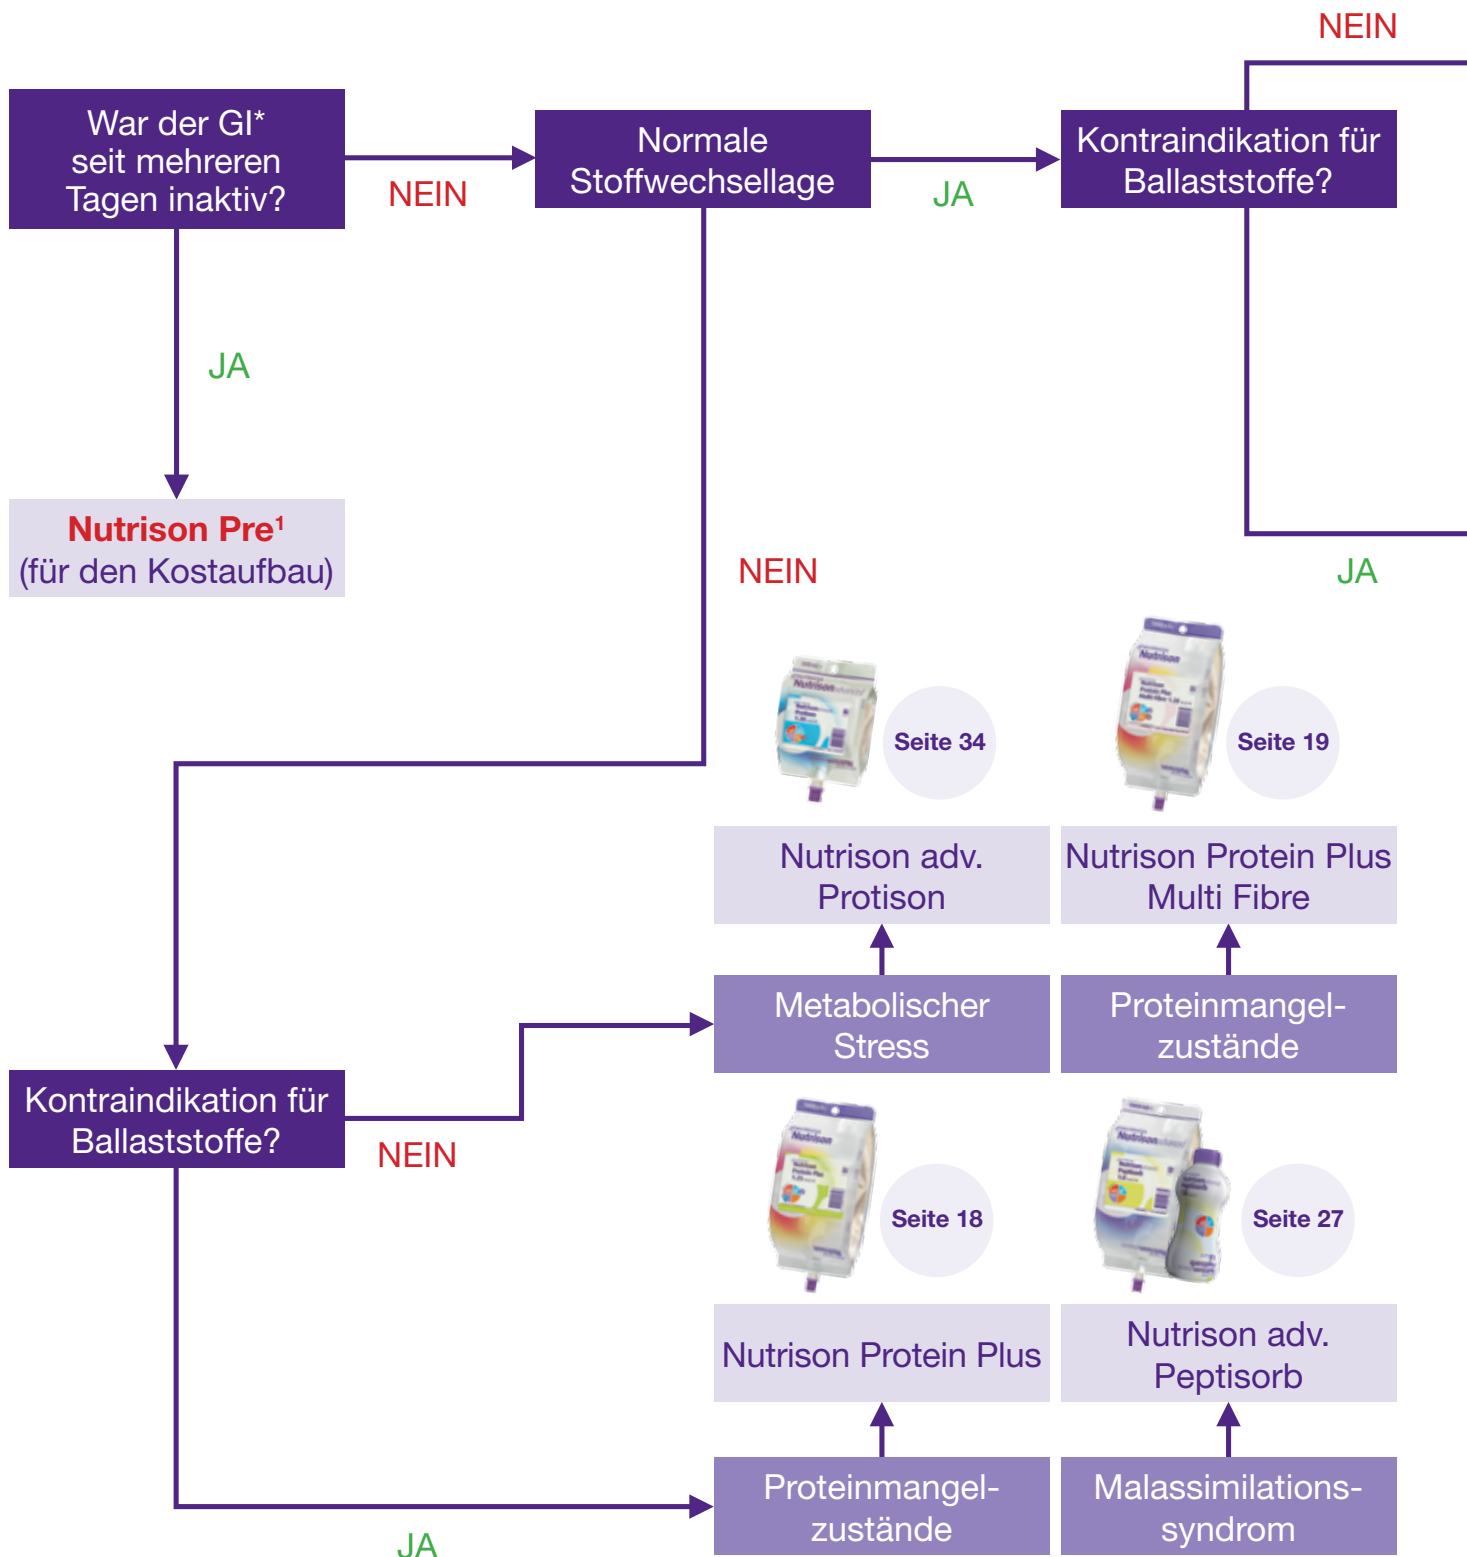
NEIN

War der GI* seit mehreren Tagen inaktiv?

NEIN

Normale Stoffwechsellage

JA

Kontraindikation für Ballaststoffe?

JA

Nutrison Pre¹
(für den Kostaufbau)

NEIN

JA

Seite 34

Seite 19

Nutrison adv. Protison

Nutrison Protein Plus Multi Fibre

Metabolischer Stress

Proteinmangelzustände

Kontraindikation für Ballaststoffe?

NEIN

Seite 18

Seite 27

Nutrison Protein Plus

Nutrison adv. Peptisorb

Proteinmangelzustände

Malassimilationssyndrom

JA